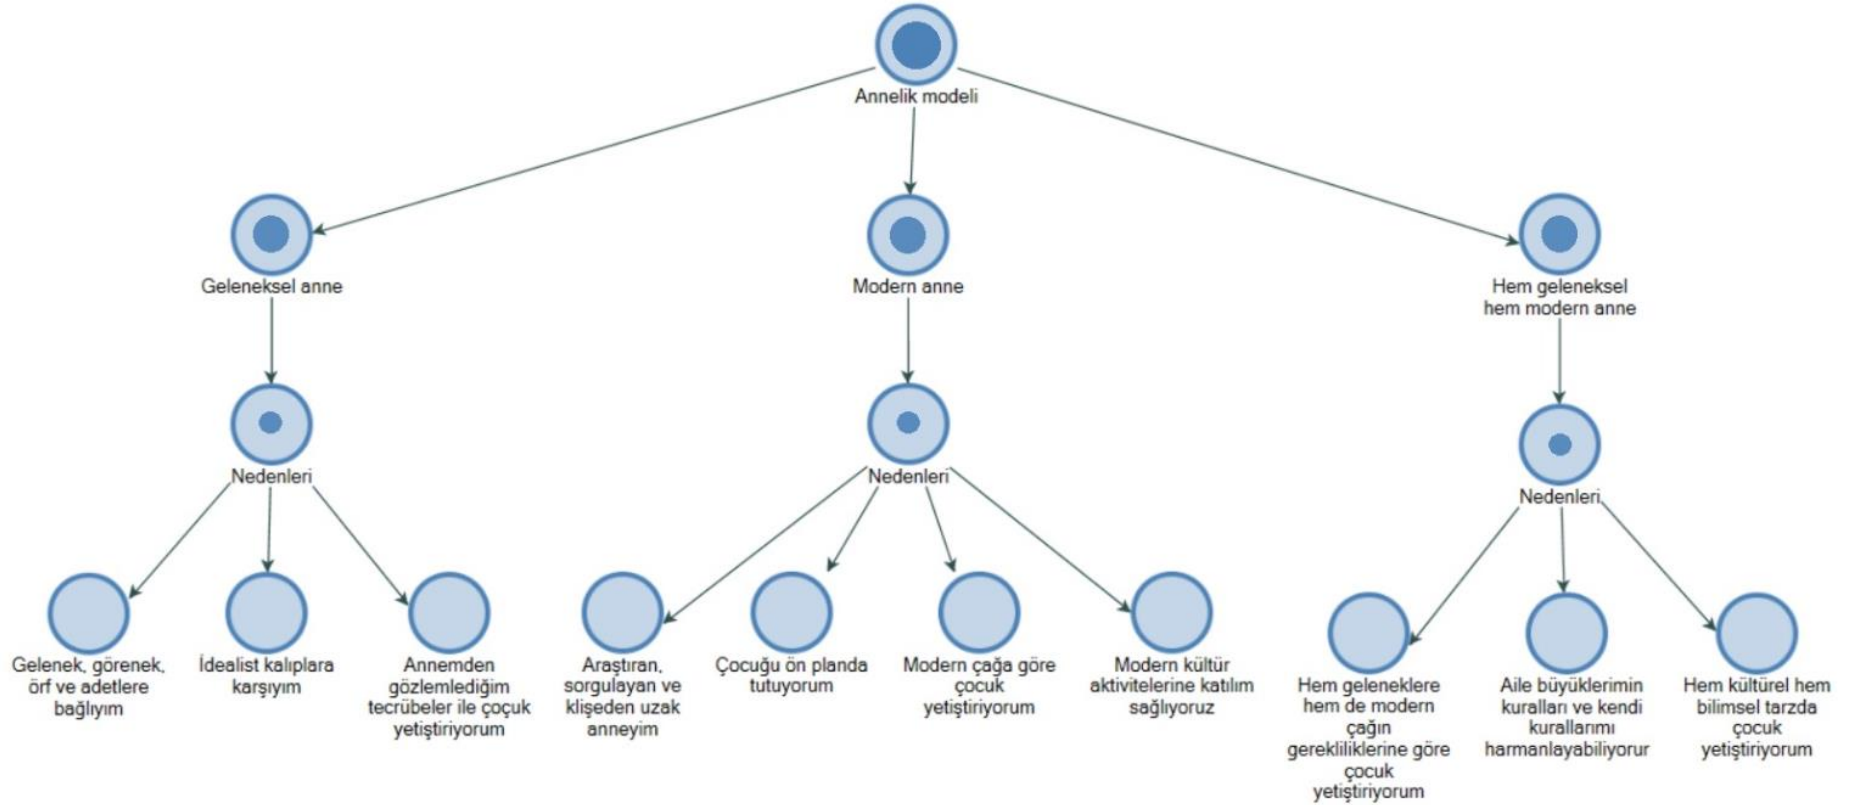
Annelik modeli

Geleneksel anne

Modern anne

Hem geleneksel hem modern anne

Nedenleri

Nedenleri

Nedenleri

Gelenek, görenek, örf ve adetlere bağlıyım

İdealist kalıplara karşıyım

Annemden gözlemlediğim tecrübeler ile çoçuk yetiştiriyorum

Araştıran, sorgulayan ve klişeden uzak anneyim

Çocuğu ön planda tutuyorum

Modern çağa göre çocuk yetiştiriyorum

Modern kültür aktivitelerine katılım sağlıyoruz

Hem geleneklere hem de modern çağın gerekliliklerine göre çocuk yetiştiriyorum

Aile büyüklerimin kuralları ve kendi kurallarımı harmanlayabiliyorur

Hem kültürel hem bilimsel tarzda çocuk yetiştiriyorum